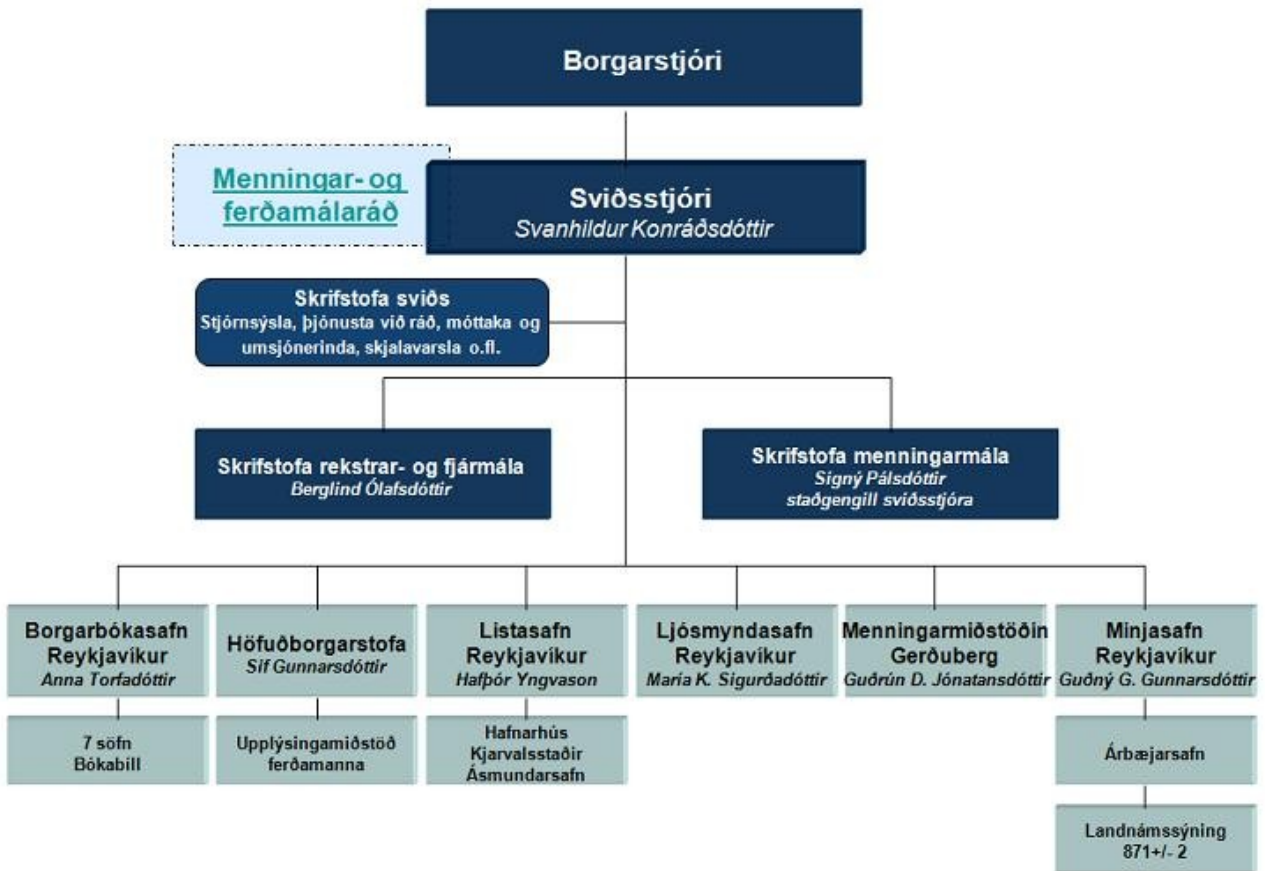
Borgarstjóri

Menningar- og ferðamálaráð

Sviðsstjóri
Svanhildur Konráðsdóttir

Skrifstofa sviðs
Stjórnsýsla, þjónusta við ráð, móttaka og umsjónerinda, skjalavarsla o.fl.

Skrifstofa rekstrar- og fjármála
Berglind Ólafsdóttir

Skrifstofa menningarmála
Signý Pálsdóttir
staðgengill sviðsstjóra

Borgarbókasafn Reykjavíkur
Anna Torfadóttir

7 söfn
Bókabíll

Höfuðborgarstofa
Sif Gunnarsdóttir

Upplýsingamiðstöð ferðamanna

Listasafn Reykjavíkur
Hafþór Yngvason

Hafnarhús
Kjarvalsstaðir
Ásmundarsafn

Ljósmyndasafn Reykjavíkur
María K. Sigurðadóttir

Menningarmiðstöðin Gerðuberg
Guðrún D. Jónatansdóttir

Minjasafn Reykjavíkur
Guðný G. Gunnarsdóttir

Árbæjarsafn

Landnámssýning
871+/- 2